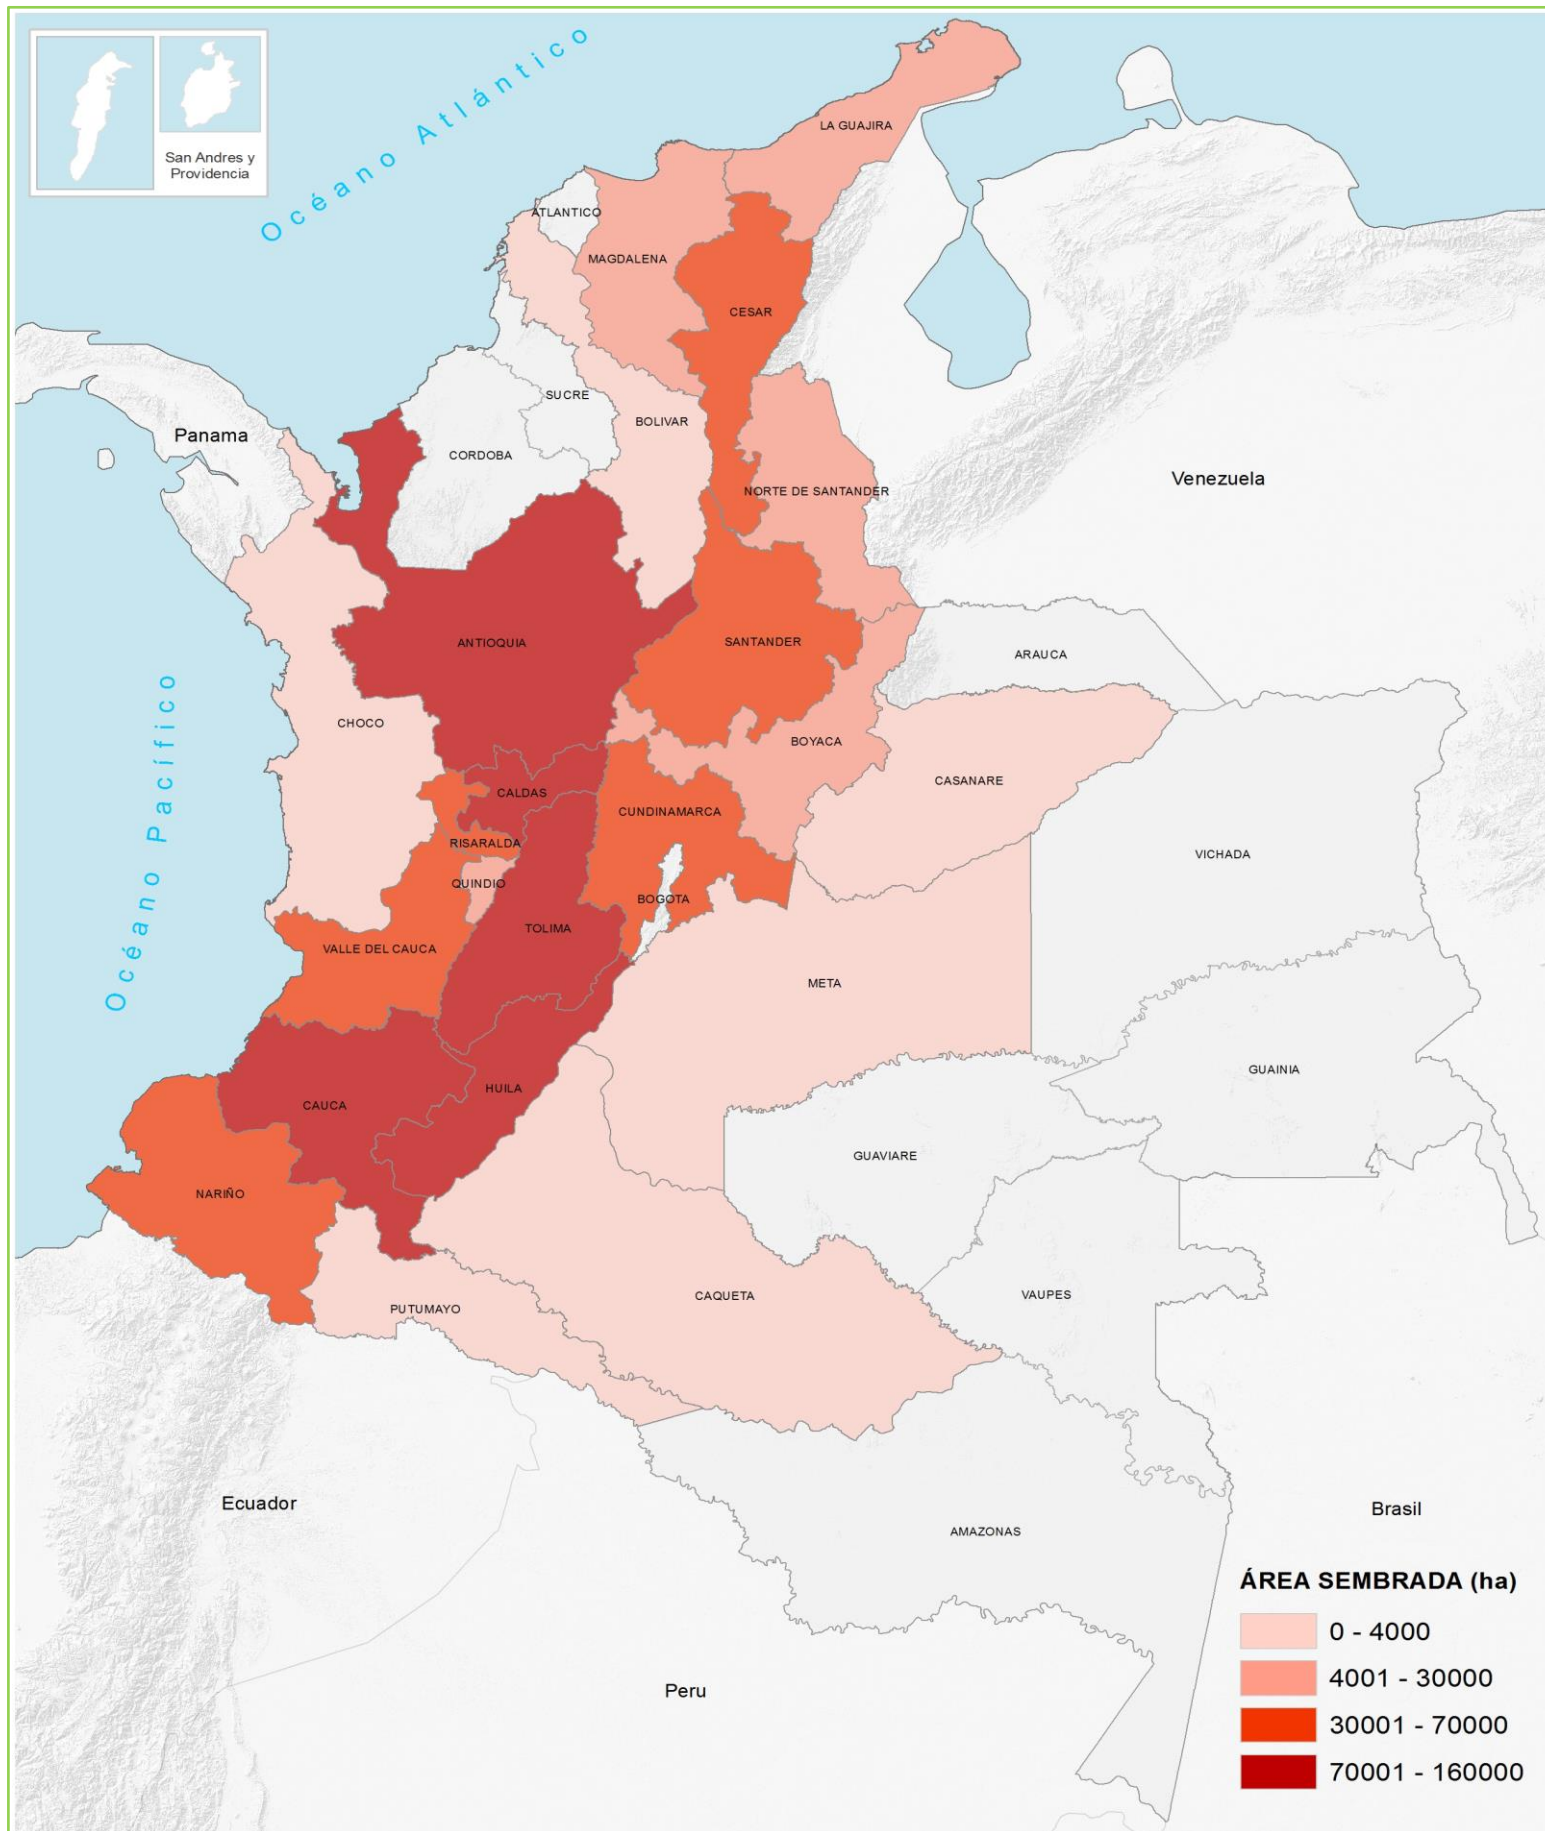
San Andres y Providencia

Océano Atlántico

LA GUAJIRA
ATLANTICO
MAGDALENA
CESAR
SUCRE
BOLIVAR
CORDOBA
Panama
NORTE DE SANTANDER
Venezuela
ANTIOQUIA
SANTANDER
ARAUCA
CHOCO
BOYACA
CASANARE
Océano Pacífico
CALDAS
CUNDINAMARCA
RISARALDA
VICHADA
QUINDIO
BOGOTA
TOLIMA
VALLE DEL CAUCA
META
HUILA
GUAINIA
CAUCA
GUAVIARE
NARIÑO
PUTUMAYO
CAQUETA
VAUPES
Ecuador
AMAZONAS
Brasil
Peru

ÁREA SEMBRADA (ha)
0 - 4000
4001 - 30000
30001 - 70000
70001 - 160000